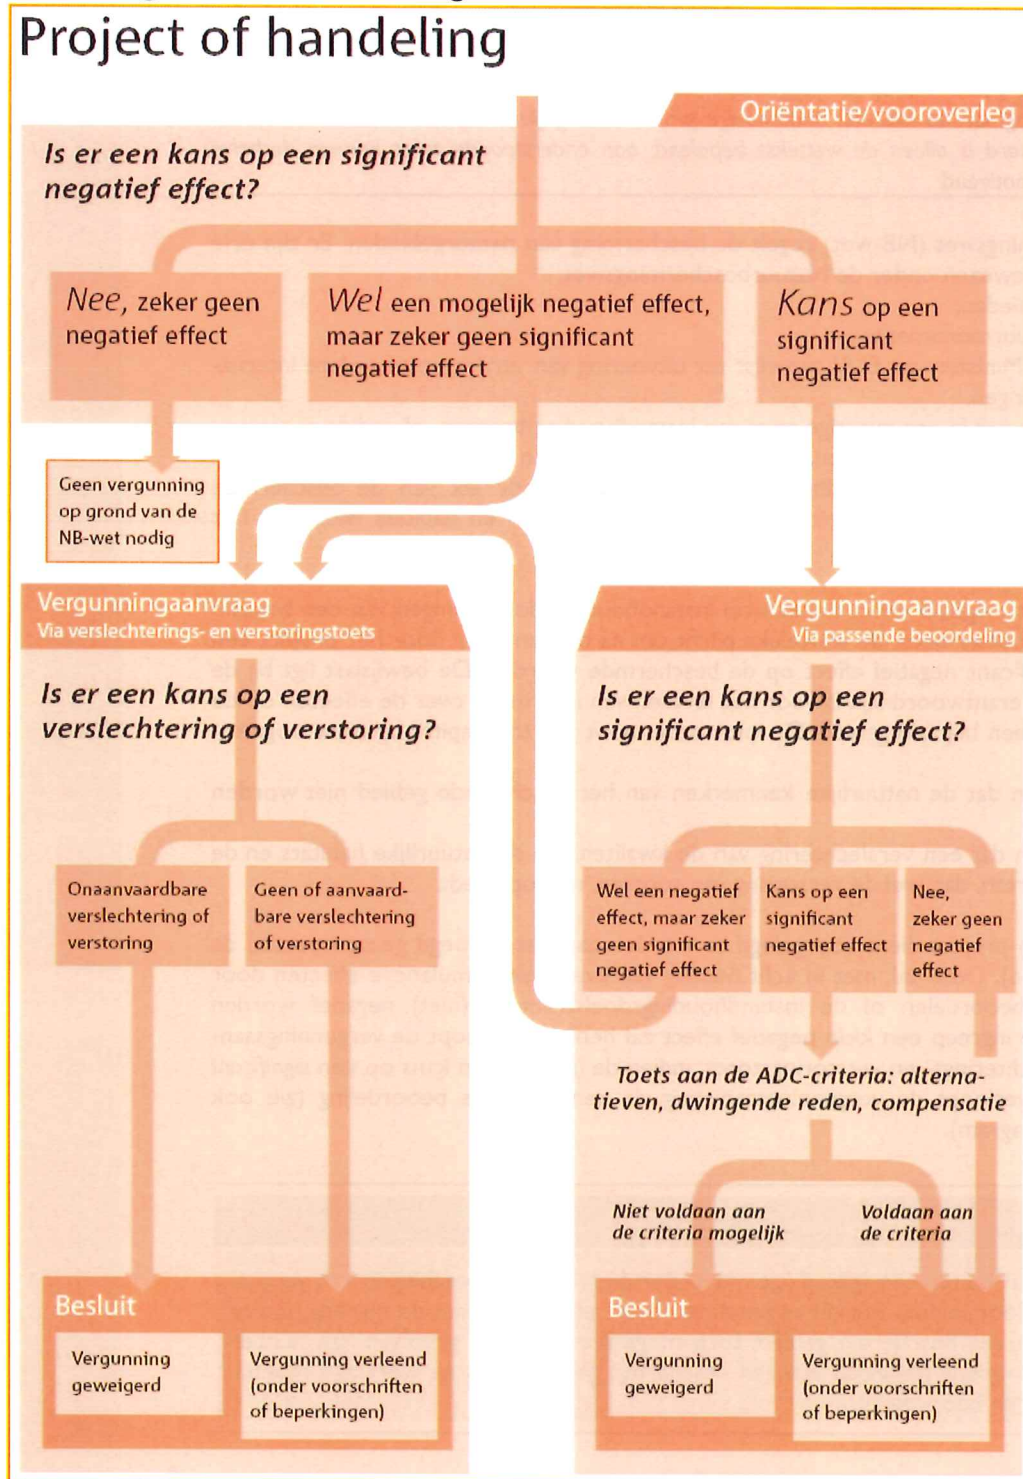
Project of handeling

Oriëntatie/vooroverleg

Is er een kans op een significant negatief effect?

Nee, zeker geen negatief effect

Wel een mogelijk negatief effect, maar zeker geen significant negatief effect

Kans op een significant negatief effect

Geen vergunning op grond van de NB-wet nodig

Vergunningaanvraag
Via verslechterings- en verstoringstoets

Is er een kans op een verslechtering of verstoring?

Onaanvaardbare verslechtering of verstoring

Geen of aanvaardbare verslechtering of verstoring

Besluit

Vergunning geweigerd

Vergunning verleend (onder voorschriften of beperkingen)

Vergunningaanvraag
Via passende beoordeling

Is er een kans op een significant negatief effect?

Wel een negatief effect, maar zeker geen significant negatief effect

Kans op een significant negatief effect

Nee, zeker geen negatief effect

Toets aan de ADC-criteria: alternatieven, dwingende reden, compensatie

Niet voldaan aan de criteria mogelijk

Voldaan aan de criteria

Besluit

Vergunning geweigerd

Vergunning verleend (onder voorschriften of beperkingen)